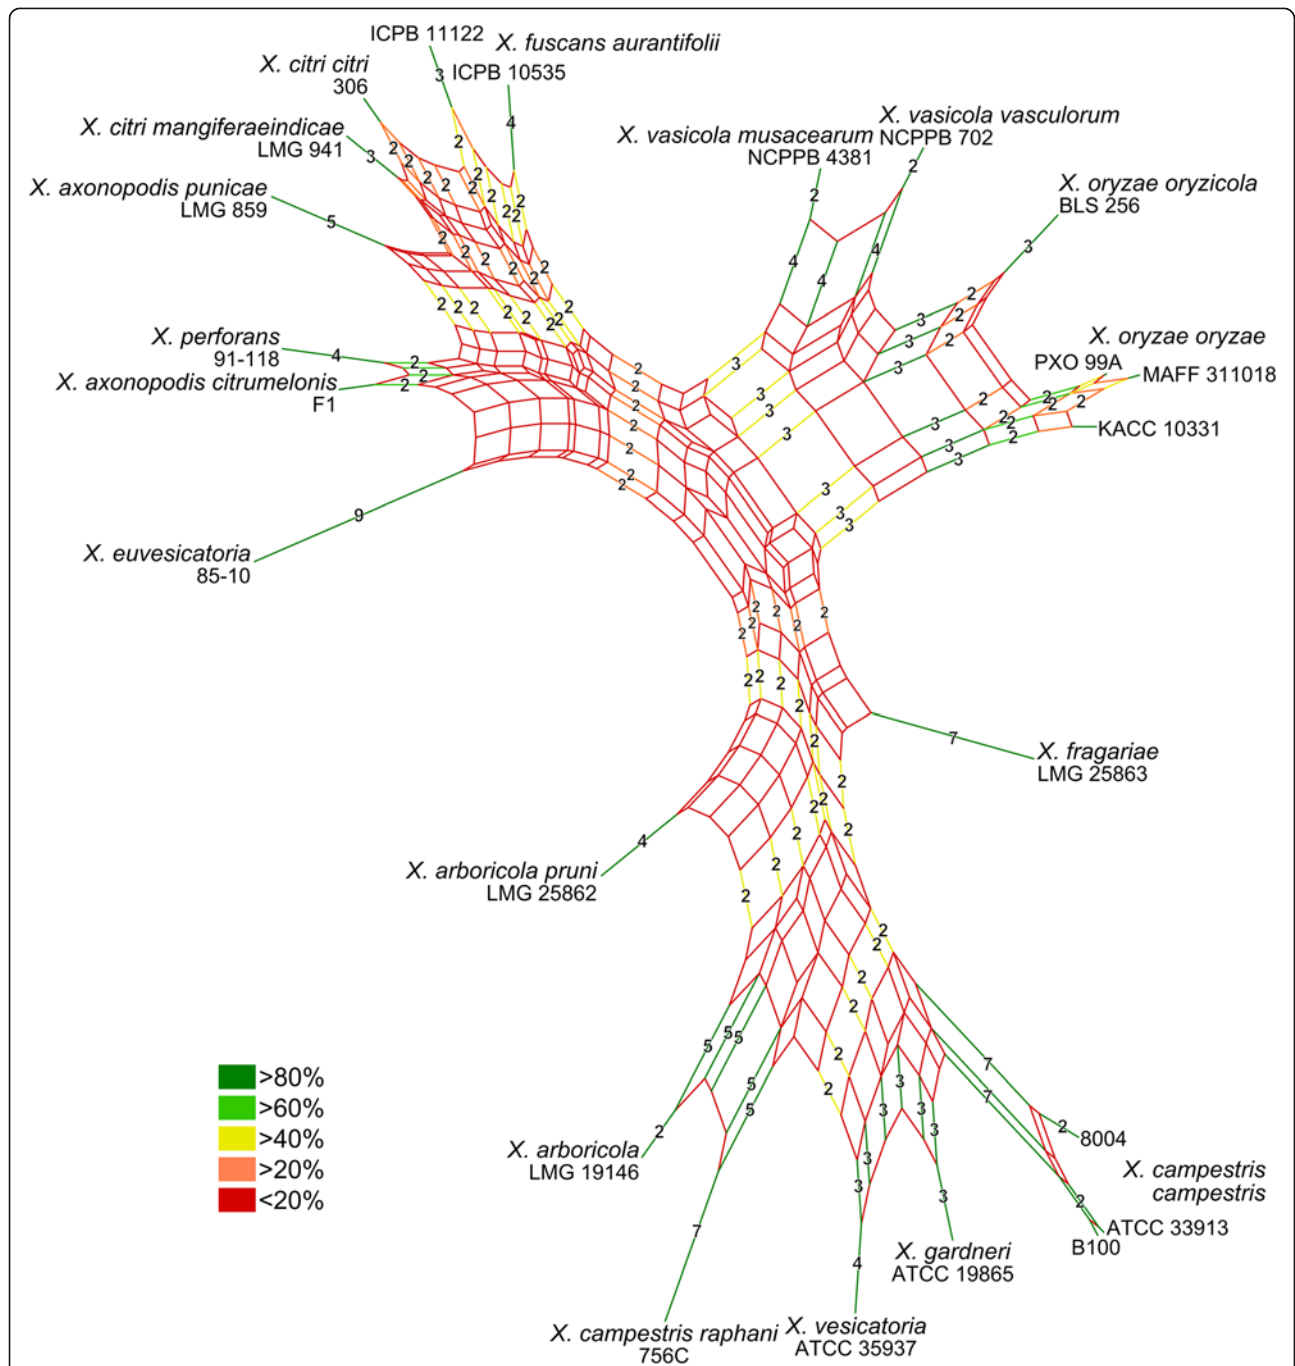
ICPB 11122
X. fuscans aurantifolii
X. citri citri
306
ICPB 10535
X. citri mangiferaeindicae
LMG 941
X. vasicola musacearum
NCPPB 4381
X. vasicola vasculorum
NCPPB 702
X. oryzae oryzicola
BLS 256
X. axonopodis punicae
LMG 859
X. perforans
91-118
X. axonopodis citrumelonis
F1
X. oryzae oryzae
PXO 99A
MAFF 311018
KACC 10331
X. euvesicatoria
85-10
X. fragariae
LMG 25863
X. arboricola pruni
LMG 25862
X. arboricola
LMG 19146
8004
X. campestris
campestris
ATCC 33913
B100
X. gardneri
ATCC 19865
X. campestris raphani
756C
X. vesicatoria
ATCC 35937

>80%
>60%
>40%
>20%
<20%